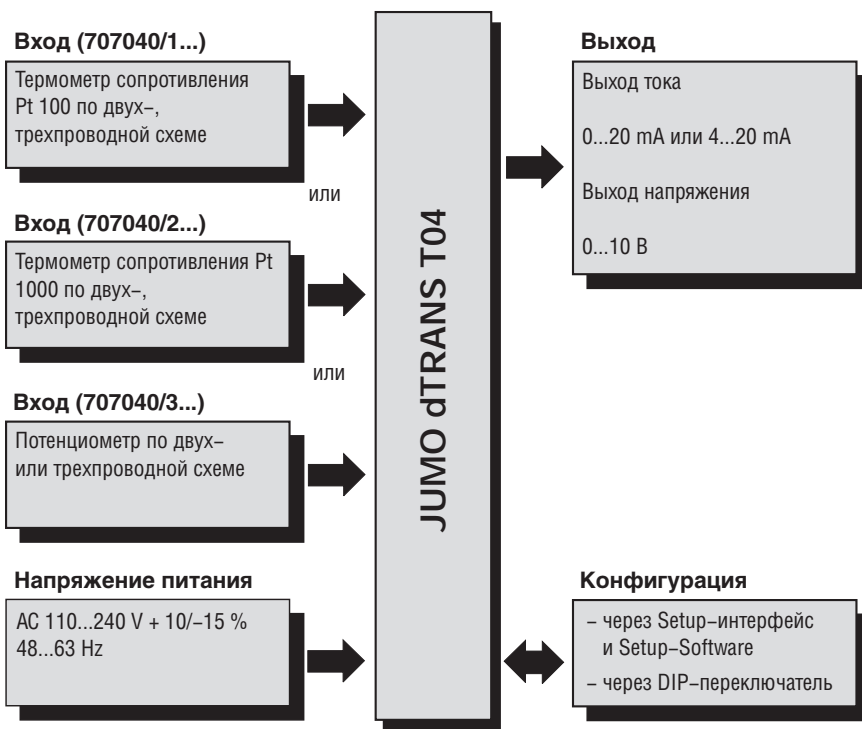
Вход (707040/1...)

Термометр сопротивления Pt 100 по двух–, трехпроводной схеме

или

Вход (707040/2...)

Термометр сопротивления Pt 1000 по двух–, трехпроводной схеме

или

Вход (707040/3...)

Потенциометр по двух– или трехпроводной схеме

Напряжение питания

AC 110...240 V + 10/–15 %
48...63 Hz

JUMO dTRANS T04

Выход

Выход тока

0...20 mA или 4...20 mA

Выход напряжения

0...10 В

Конфигурация

– через Setup–интерфейс и Setup–Software

– через DIP–переключатель